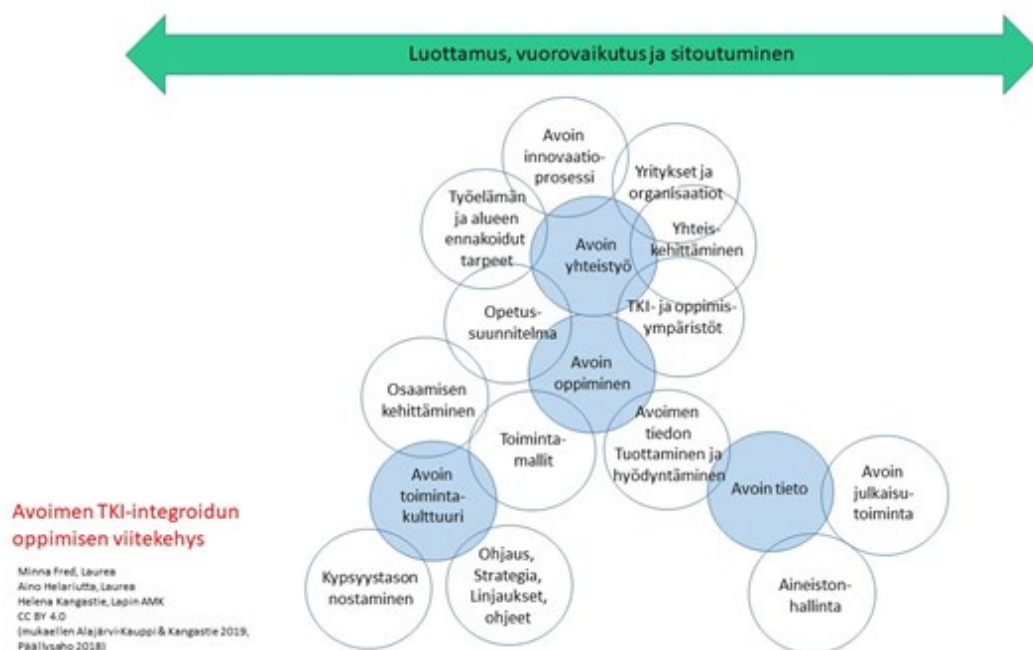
Luottamus, vuorovaikutus ja sitoutuminen

Avoin innovaatioprosessi

Yritykset ja organisaatiot

Työelämän ja alueen ennakoidut tarpeet

Avoin yhteistyö

Yhteiskehittäminen

Opetussuunnitelma

TKI- ja oppimisympäristöt

Avoin oppiminen

Osaamisen kehittäminen

Toimintamallit

Avoimen tiedon Tuottaminen ja hyödyntäminen

Avoin toimintakulttuuri

Avoin tieto

Avoin julkaisutoiminta

Kypsyystason nostaminen

Ohjaus, Strategia, Linjaukset, ohjeet

Aineistonhallinta

Avoimen TKI-integroidun oppimisen viitekehys

Minna Fred, Laurea
Aino Helariutta, Laurea
Helena Kangastie, Lapin AMK
CC BY 4.0
(mukaellen Alajärvi-Kauppi & Kangastie 2019, Pääl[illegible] 2018)